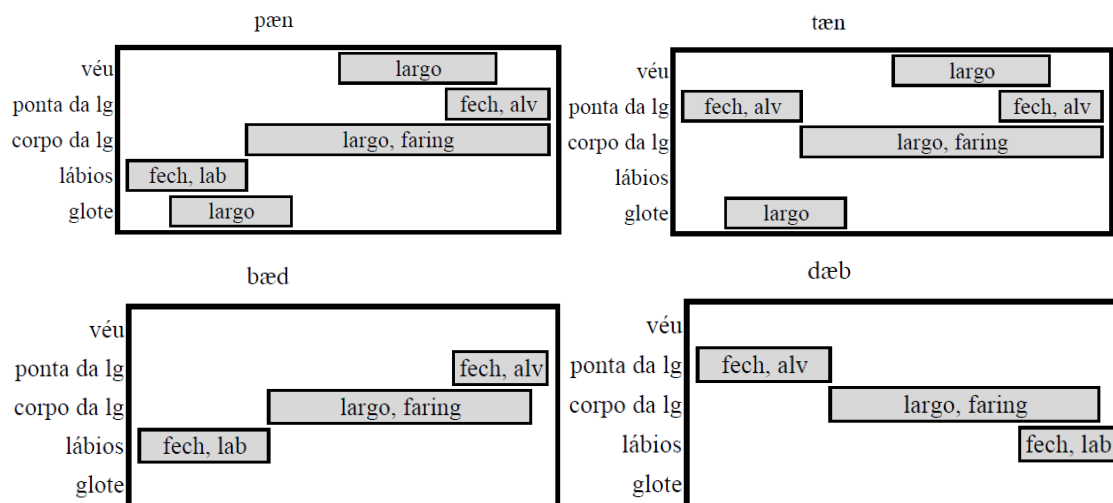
pæn

véu
ponta da lg
corpo da lg
lábios
glote

largo
fech, alv
largo, faring
fech, lab
largo

tæn

véu
ponta da lg
corpo da lg
lábios
glote

largo
fech, alv
fech, alv
largo, faring
largo

bæd

véu
ponta da lg
corpo da lg
lábios
glote

fech, alv
largo, faring
fech, lab

dæb

véu
ponta da lg
corpo da lg
lábios
glote

fech, alv
largo, faring
fech, lab